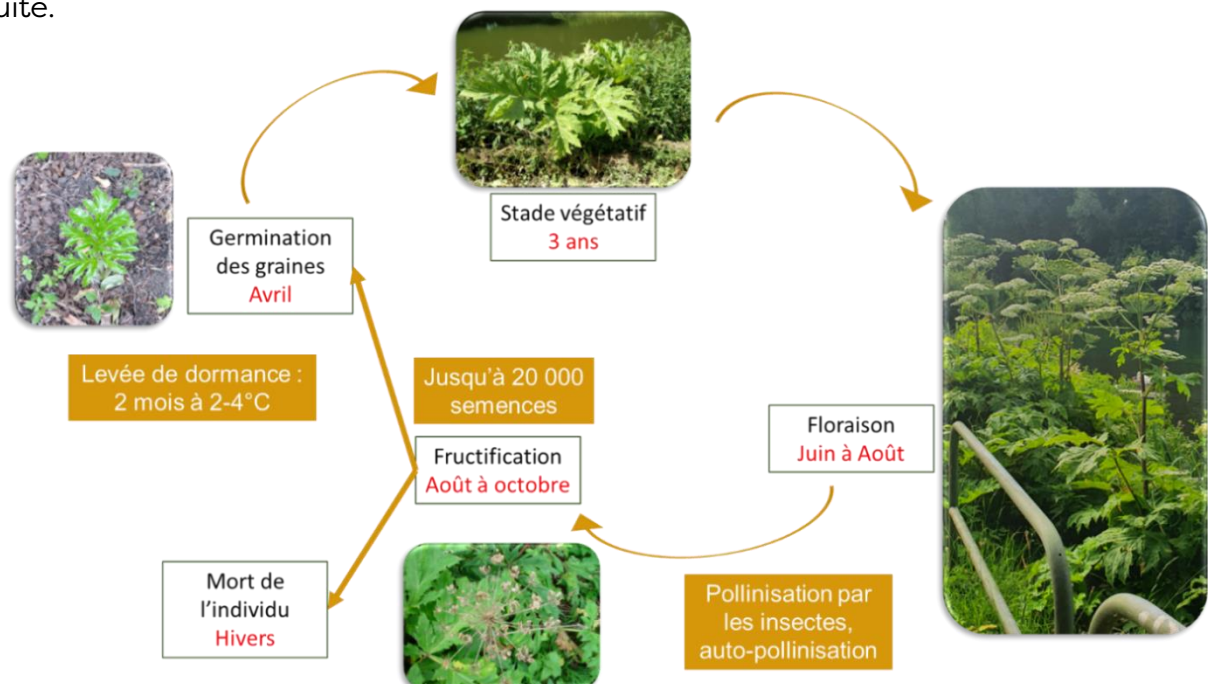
uite.

Stade végétatif
3 ans

Germination des graines
Avril

Levée de dormance : 2 mois à 2-4°C

Jusqu'à 20 000 semences

Fructification
Août à octobre

Floraison
Juin à Août

Mort de l'individu
Hivers

Pollinisation par les insectes, auto-pollinisation